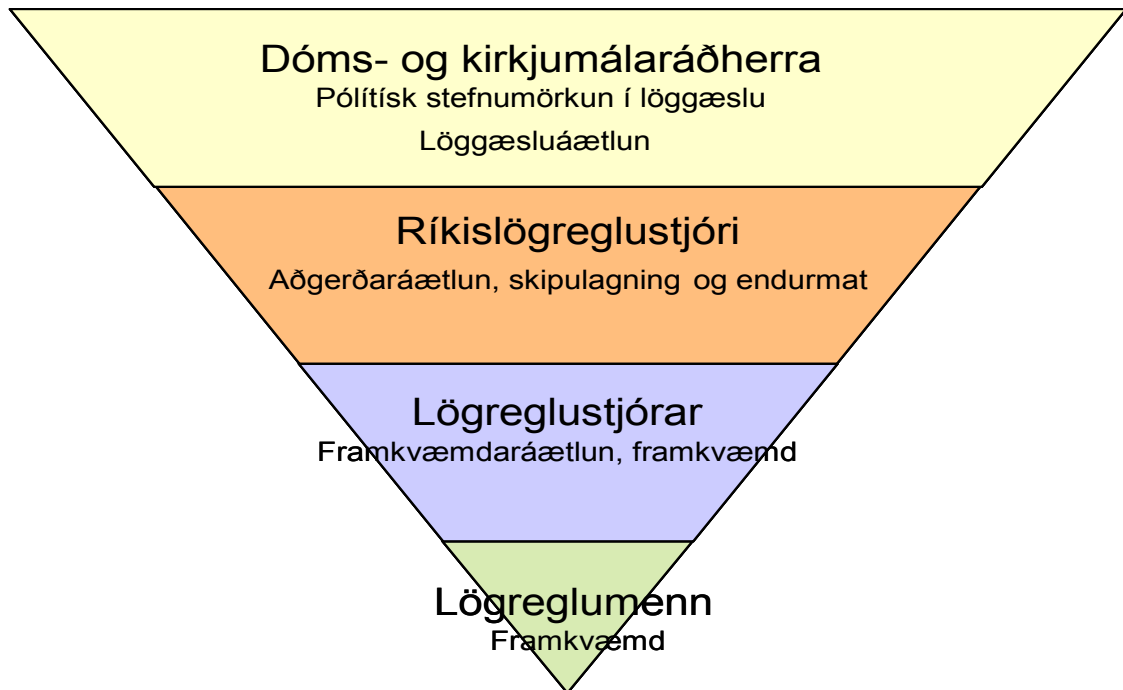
Dóms- og kirkjumálaráðherra
Pólítísk stefnumörkun í löggæslu
Löggæsluáætlun

Ríkislögreglustjóri
Aðgerðaráætlun, skipulagning og endurmat

Lögreglustjórar
Framkvæmdaráætlun, framkvæmd

Lögreglumenn
Framkvæmd